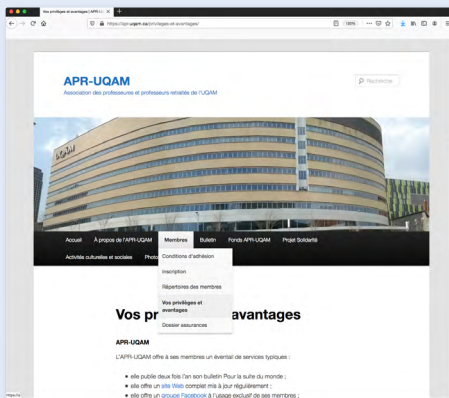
Vos privilèges et avantages | APR-U ×

https://apr.uqam.ca/privileges-et-avantages/

120%

APR-UQAM

Association des professeures et professeurs retraités de l'UQAM

Recherche

Accueil
À propos de l'APR-UQAM
Membres
Bulletin
Fonds APR-UQAM
Projet Solidarité
Activités culturelles et sociales
Photo

Conditions d'adhésion
Inscription
Répertoires des membres
Vos privilèges et avantages
Dossier assurances

Vos pr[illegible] avantages

APR-UQAM

L'APR-UQAM offre à ses membres un éventail de services typiques :

• elle publie deux fois l'an son bulletin Pour la suite du monde ;
• elle offre un site Web complet mis à jour régulièrement ;
• elle offre un groupe Facebook à l'usage exclusif de ses membres ;

https://a